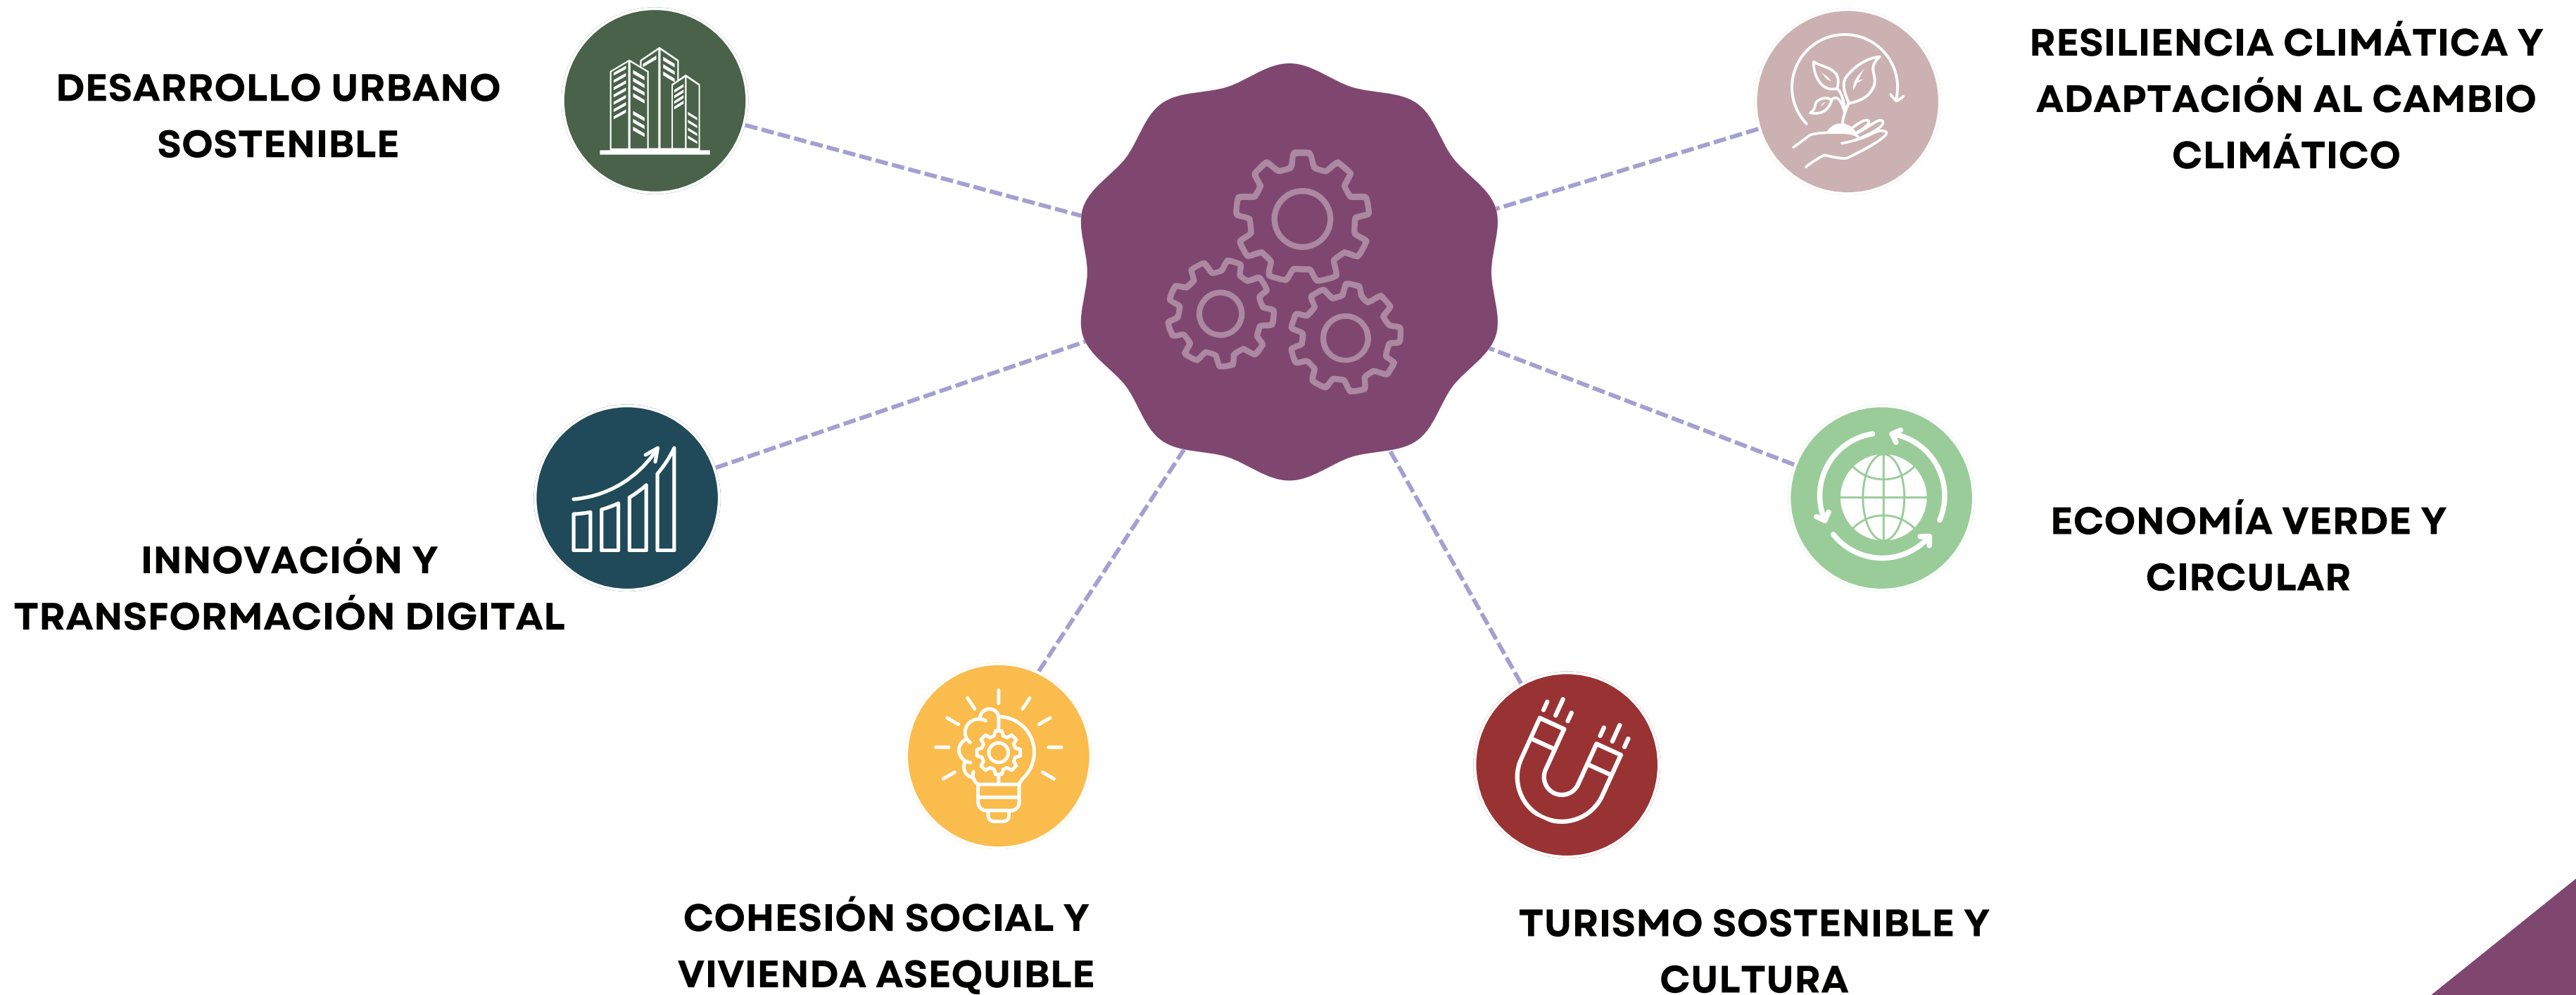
DESARROLLO URBANO SOSTENIBLE

RESILIENCIA CLIMÁTICA Y ADAPTACIÓN AL CAMBIO CLIMÁTICO

INNOVACIÓN Y TRANSFORMACIÓN DIGITAL

ECONOMÍA VERDE Y CIRCULAR

COHESIÓN SOCIAL Y VIVIENDA ASEQUIBLE

TURISMO SOSTENIBLE Y CULTURA